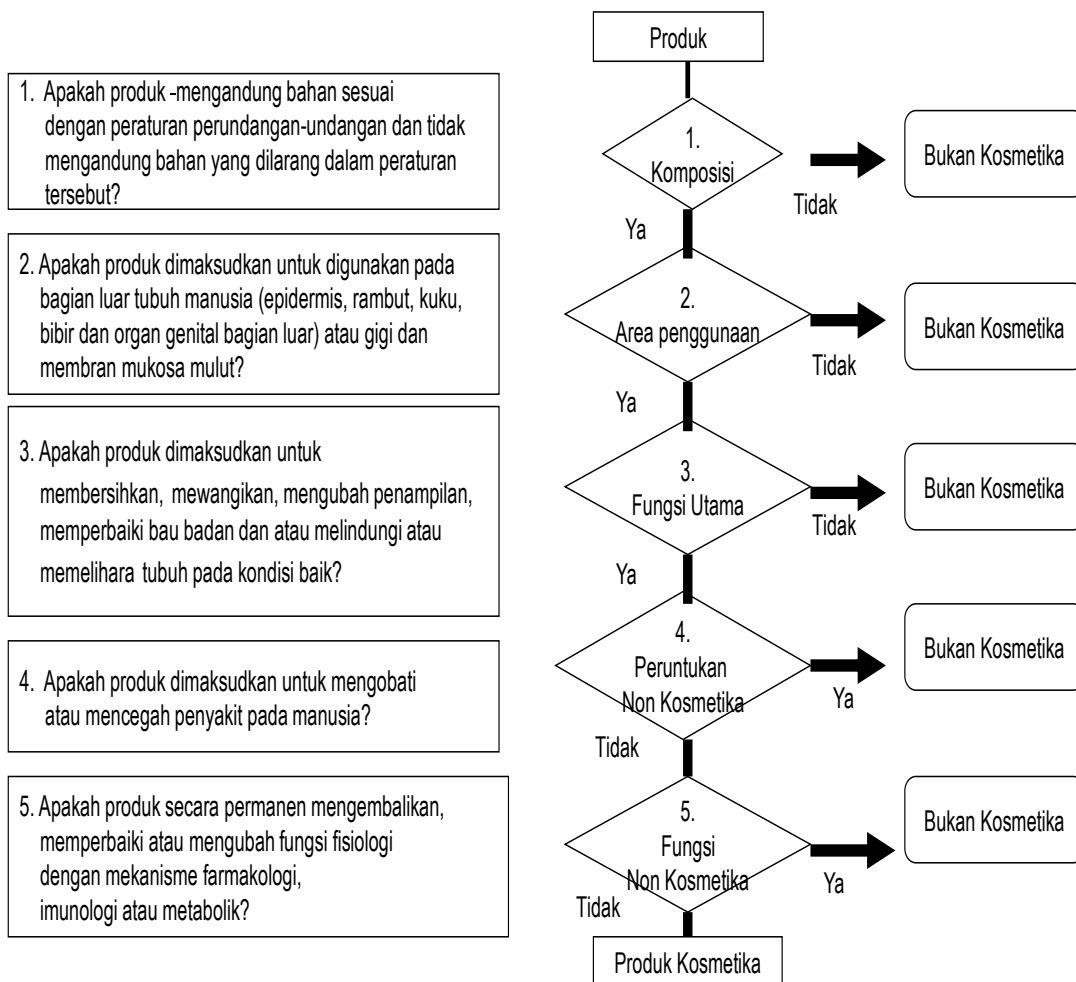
1. Apakah produk -mengandung bahan sesuai dengan peraturan perundangan-undangan dan tidak mengandung bahan yang dilarang dalam peraturan tersebut?

2. Apakah produk dimaksudkan untuk digunakan pada bagian luar tubuh manusia (epidermis, rambut, kuku, bibir dan organ genital bagian luar) atau gigi dan membran mukosa mulut?

3. Apakah produk dimaksudkan untuk membersihkan, mewangikan, mengubah penampilan, memperbaiki bau badan dan atau melindungi atau memelihara tubuh pada kondisi baik?

4. Apakah produk dimaksudkan untuk mengobati atau mencegah penyakit pada manusia?

5. Apakah produk secara permanen mengembalikan, memperbaiki atau mengubah fungsi fisiologi dengan mekanisme farmakologi, imunologi atau metabolik?

Produk

1. Komposisi

Tidak

Bukan Kosmetika

Ya

2. Area penggunaan

Tidak

Bukan Kosmetika

Ya

3. Fungsi Utama

Tidak

Bukan Kosmetika

Ya

4. Peruntukan Non Kosmetika

Ya

Bukan Kosmetika

Tidak

5. Fungsi Non Kosmetika

Ya

Bukan Kosmetika

Tidak

Produk Kosmetika